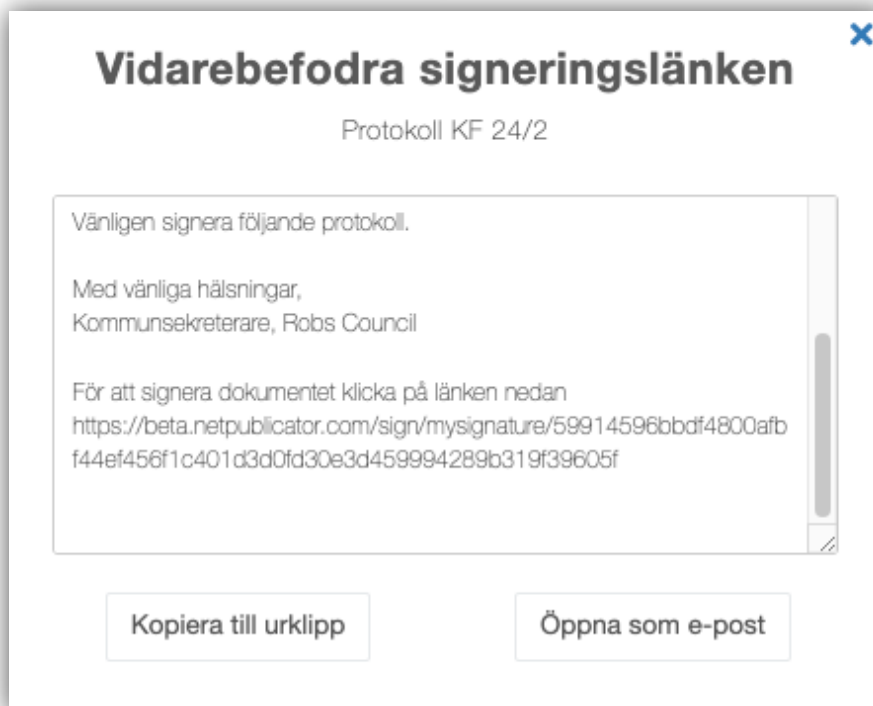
×

Vidarebefodra signeringslänken

Protokoll KF 24/2

Vänligen signera följande protokoll.

Med vänliga hälsningar,
Kommunsekreterare, Robs Council

För att signera dokumentet klicka på länken nedan
https://beta.netpublicator.com/sign/mysignature/59914596bbdf4800afbf44ef456f1c401d3d0fd30e3d459994289b319f39605f

Kopiera till urklipp

Öppna som e-post